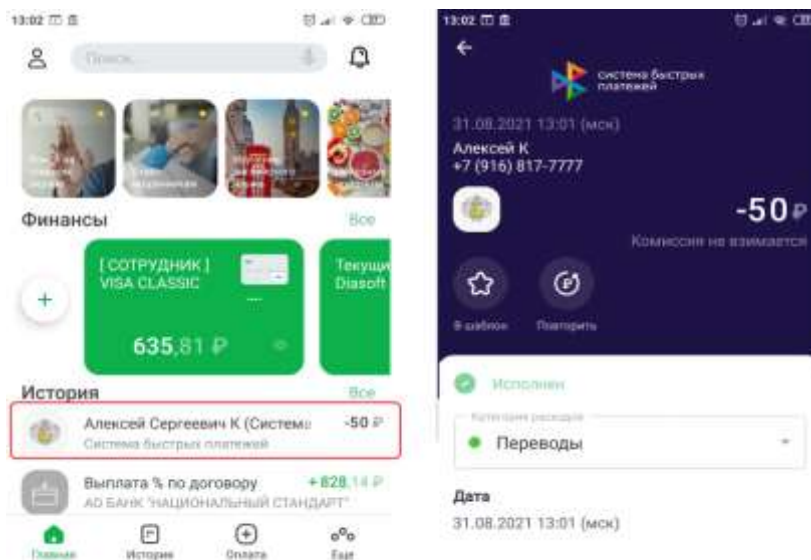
13:02

Поиск

Финансы

Все

[ СОТРУДНИК ] VISA CLASSIC

635,81 ₽

Текущи Diasoft

История

Все

Алексей Сергеевич К (Систем

-50 ₽

Система быстрых платежей

Выплата % по договору

+ 828,14 ₽

АО БАНК "НАЦИОНАЛЬНЫЙ СТАНДАРТ"

Главная

История

Оплата

Еще

13:02

система быстрых платежей

31.08.2021 13:01 (мск)

Алексей К

+7 (916) 817-7777

-50 ₽

Комиссия не взимается

В шаблон

Повторить

Исполнен

Категория расходов

Переводы

Дата

31.08.2021 13:01 (мск)